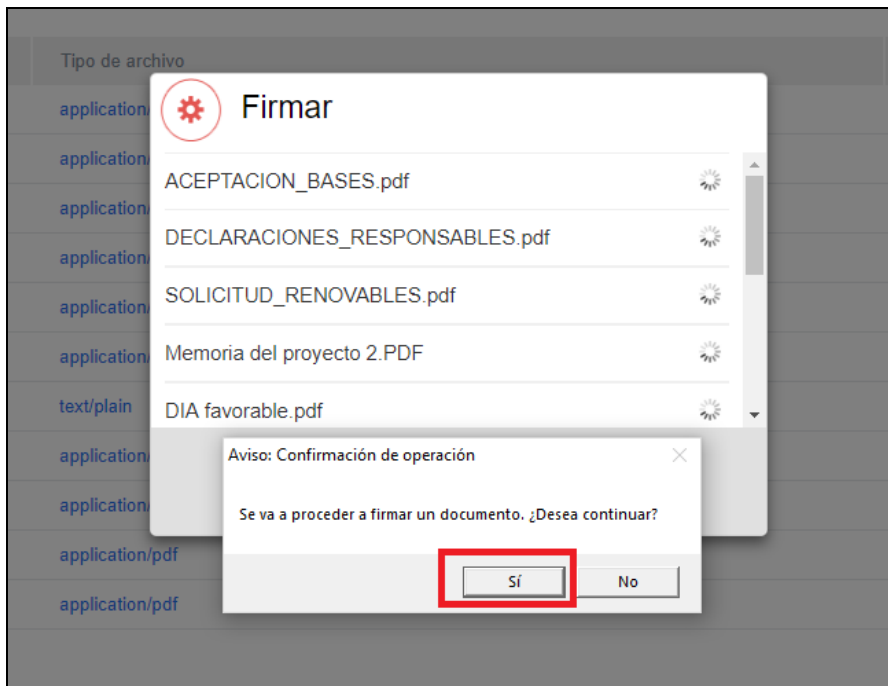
Tipo de archivo
application/
application/
application/
application/
application/
application/
text/plain
application/
application/
application/pdf
application/pdf

Firmar

ACEPTACION_BASES.pdf
DECLARACIONES_RESPONSABLES.pdf
SOLICITUD_RENOVABLES.pdf
Memoria del proyecto 2.PDF
DIA favorable.pdf

Aviso: Confirmación de operación

Se va a proceder a firmar un documento. ¿Desea continuar?

Sí
No